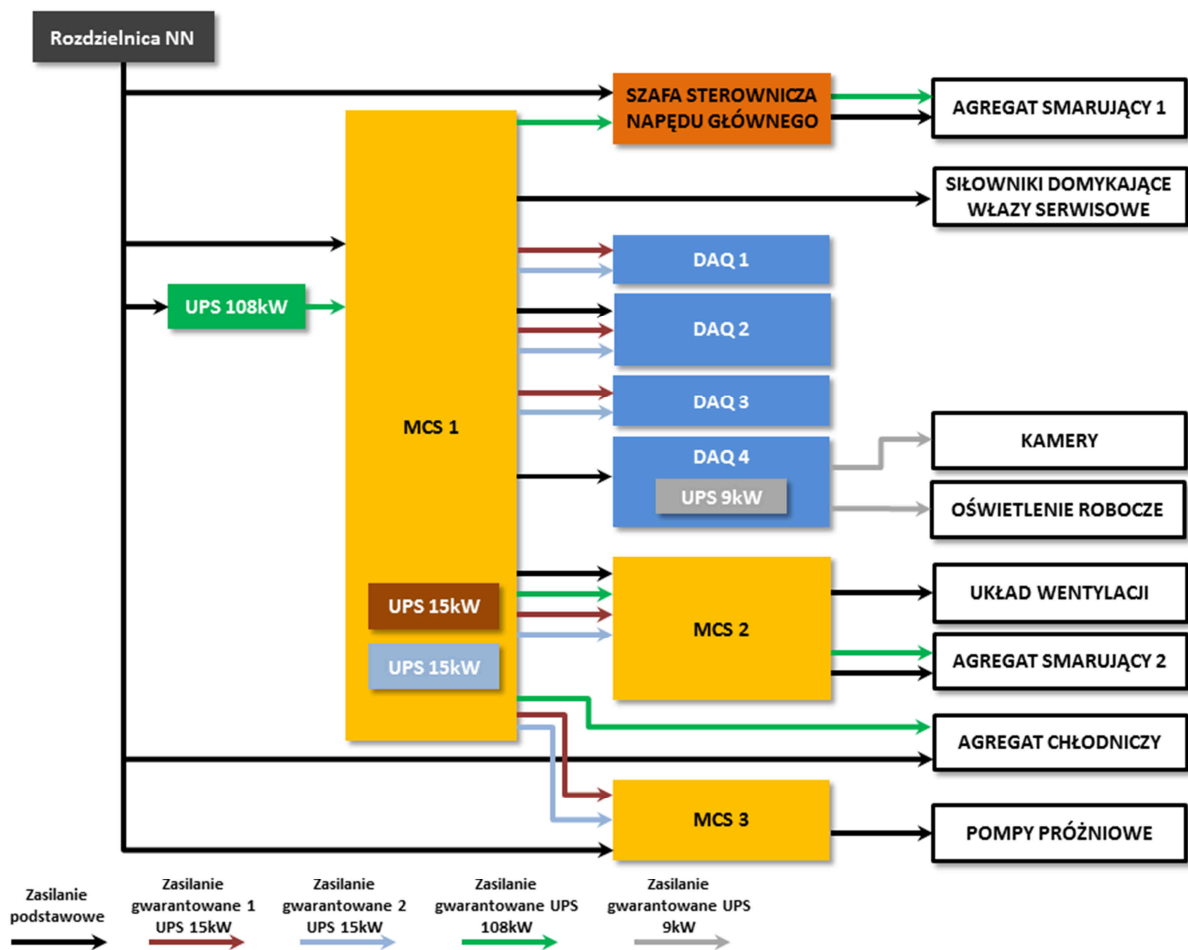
Rozdzielnica NN

SZAFA STEROWNICZA NAPĘDU GŁÓWNEGO

AGREGAT SMARUJĄCY 1

SIŁOWNIKI DOMYKAJĄCE WŁAZY SERWISOWE

UPS 108kW

DAQ 1

DAQ 2

DAQ 3

MCS 1

DAQ 4

UPS 9kW

KAMERY

OŚWIETLENIE ROBOCZE

UPS 15kW

UPS 15kW

MCS 2

UKŁAD WENTYLACJI

AGREGAT SMARUJĄCY 2

AGREGAT CHŁODNICZY

MCS 3

POMPY PRÓŻNIOWE

Zasilanie podstawowe

Zasilanie gwarantowane 1 UPS 15kW

Zasilanie gwarantowane 2 UPS 15kW

Zasilanie gwarantowane UPS 108kW

Zasilanie gwarantowane UPS 9kW